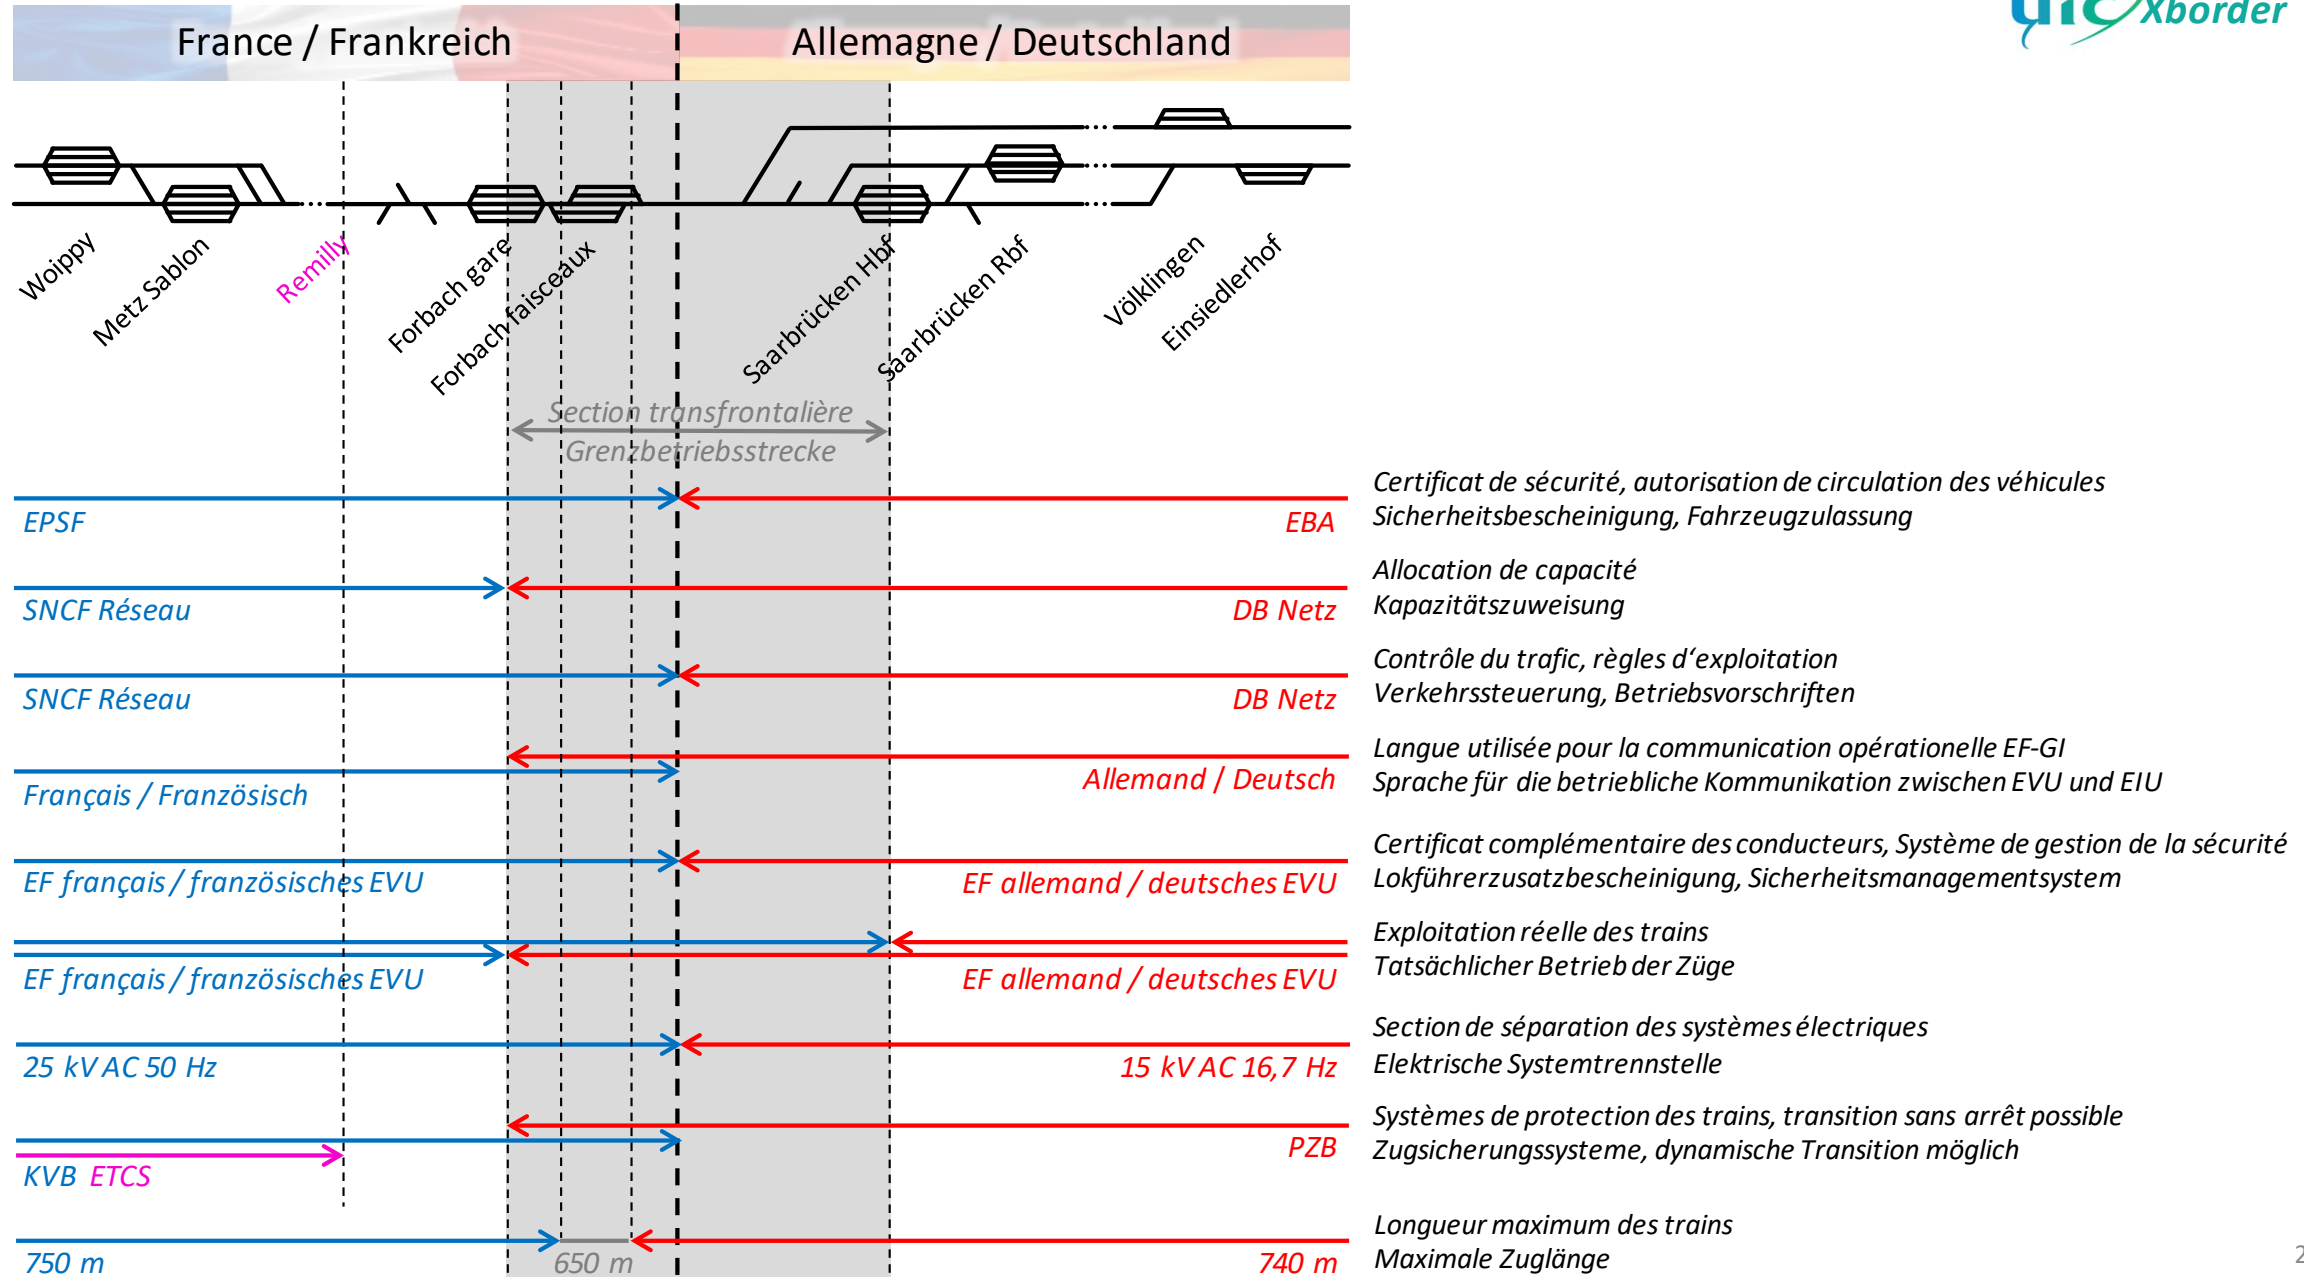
France / Frankreich

Allemagne / Deutschland

Xborder

Woippy
Metz Sablon
Remilly
Forbach gare
Forbach faisceaux
Saarbrücken Hbf
Saarbrücken Rbf
Völklingen
Einsiedlerhof

Section transfrontalière
Grenzbetriebsstrecke

EPSF
EBA
Certificat de sécurité, autorisation de circulation des véhicules
Sicherheitsbescheinigung, Fahrzeugzulassung

SNCF Réseau
DB Netz
Allocation de capacité
Kapazitätszuweisung

SNCF Réseau
DB Netz
Contrôle du trafic, règles d'exploitation
Verkehrssteuerung, Betriebsvorschriften

Allemand / Deutsch
Français / Französisch
Langue utilisée pour la communication opérationelle EF-GI
Sprache für die betriebliche Kommunikation zwischen EVU und EIU

EF français / französisches EVU
EF allemand / deutsches EVU
Certificat complémentaire des conducteurs, Système de gestion de la sécurité
Lokführerzusatzbescheinigung, Sicherheitsmanagementsystem

EF français / französisches EVU
EF allemand / deutsches EVU
Exploitation réelle des trains
Tatsächlicher Betrieb der Züge

25 kV AC 50 Hz
15 kV AC 16,7 Hz
Section de séparation des systèmes électriques
Elektrische Systemtrennstelle

PZB
KVB ETCS
Systèmes de protection des trains, transition sans arrêt possible
Zugsicherungssysteme, dynamische Transition möglich

750 m
650 m
740 m
Longueur maximum des trains
Maximale Zuglänge

2